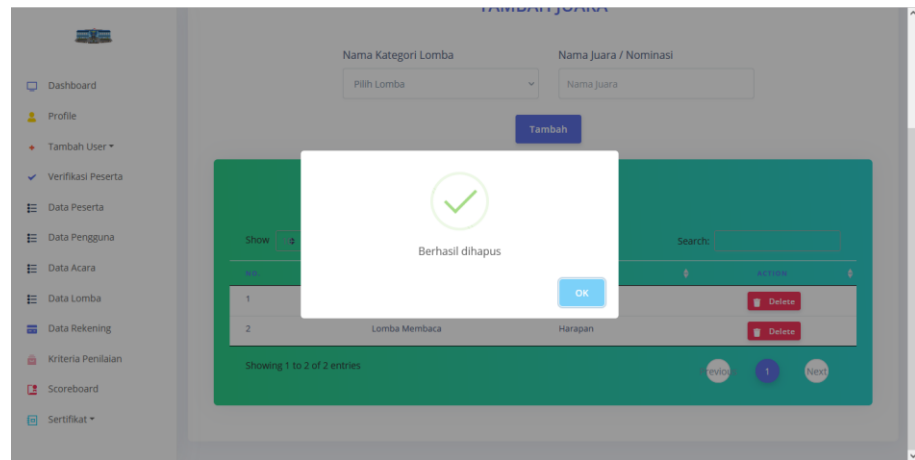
TAMBAH JUARA

Dashboard
Profile
Tambah User
Verifikasi Peserta
Data Peserta
Data Pengguna
Data Acara
Data Lomba
Data Rekening
Kriteria Penilaian
Scoreboard
Sertifikat

Nama Kategori Lomba
Pilih Lomba
Nama Juara / Nominasi
Nama Juara
Tambah

Show
Search:

| NO. | | | ACTION |
|---|---|---|---|
| 1 | | | Delete |
| 2 | Lomba Membaca | Harapan | Delete |

Showing 1 to 2 of 2 entries
Previous 1 Next

Berhasil dihapus
OK